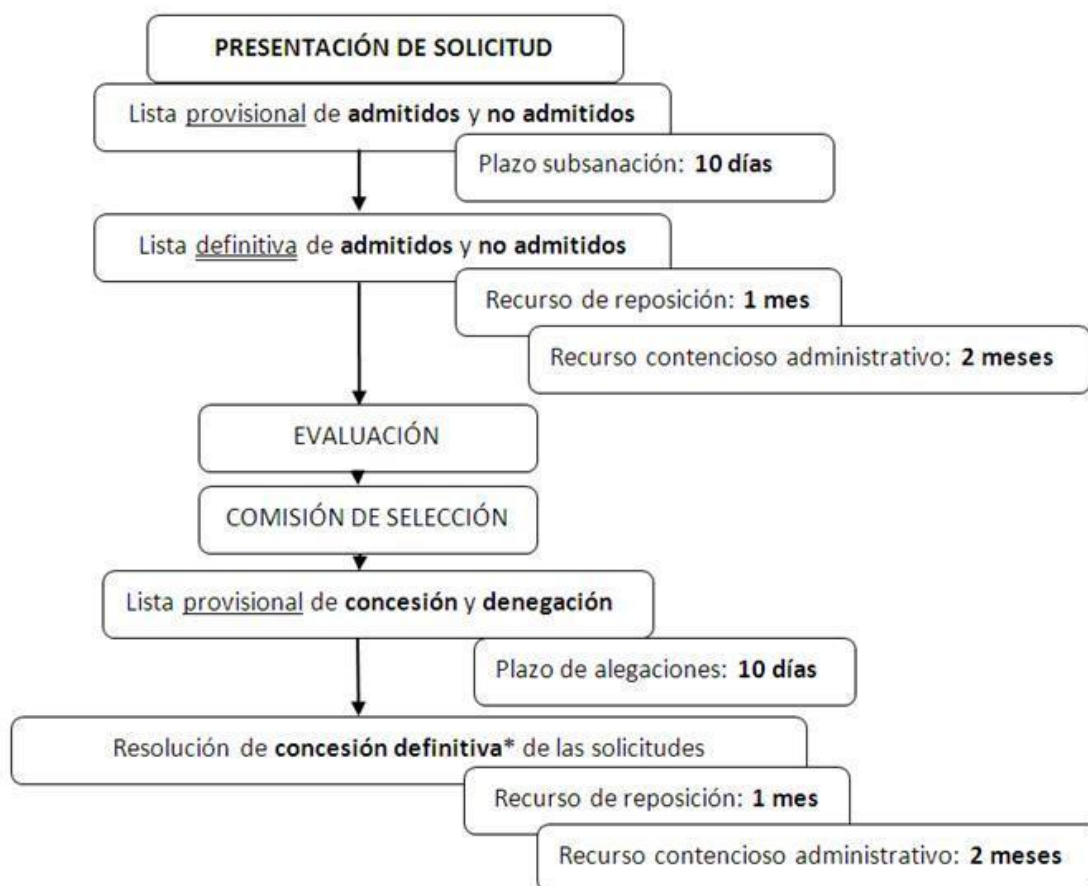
PRESENTACIÓN DE SOLICITUD

Lista provisional de admitidos y no admitidos

Plazo subsanación: 10 días

Lista definitiva de admitidos y no admitidos

Recurso de reposición: 1 mes

Recurso contencioso administrativo: 2 meses

EVALUACIÓN

COMISIÓN DE SELECCIÓN

Lista provisional de concesión y denegación

Plazo de alegaciones: 10 días

Resolución de concesión definitiva* de las solicitudes

Recurso de reposición: 1 mes

Recurso contencioso administrativo: 2 meses